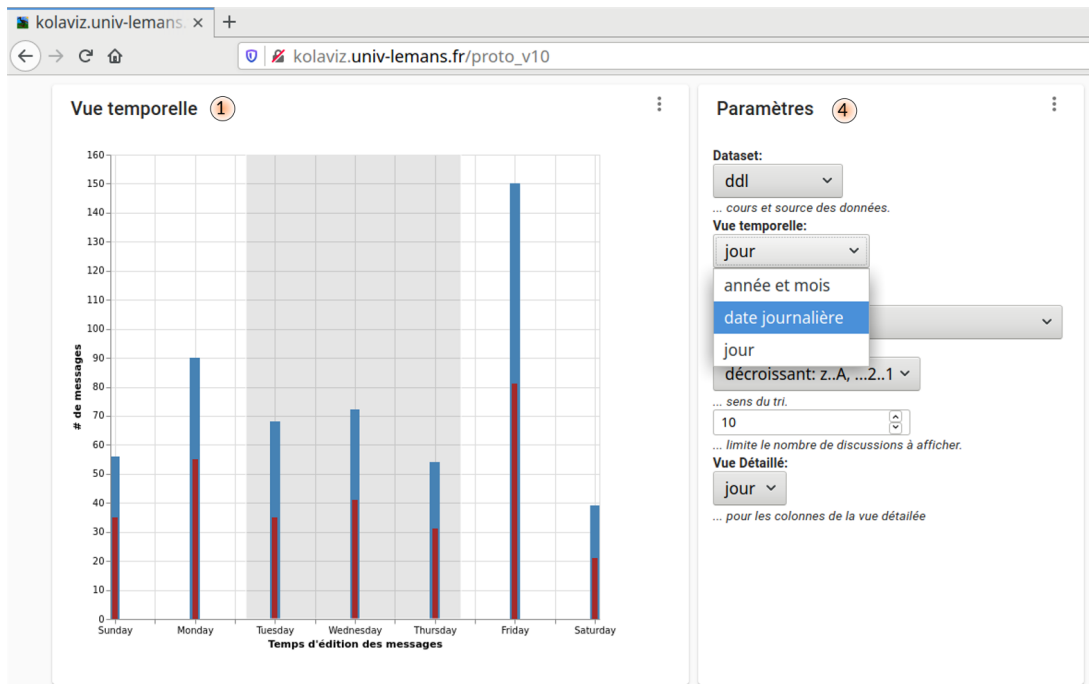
kolaviz.univ-lemans. ×
+

kolaviz.univ-lemans.fr/proto_v10

Vue temporelle 1

160
150
140
130
120
110
100
90
80
70
60
50
40
30
20
10
0

# de messages

Sunday
Monday
Tuesday
Wednesday
Thursday
Friday
Saturday

Temps d'édition des messages

Paramètres 4

Dataset:
ddl
... cours et source des données.

Vue temporelle:
jour
année et mois
date journalière
jour

décroissant: z..A, ...2..1
... sens du tri.
10
... limite le nombre de discussions à afficher.

Vue Détaillé:
jour
... pour les colonnes de la vue détaillée